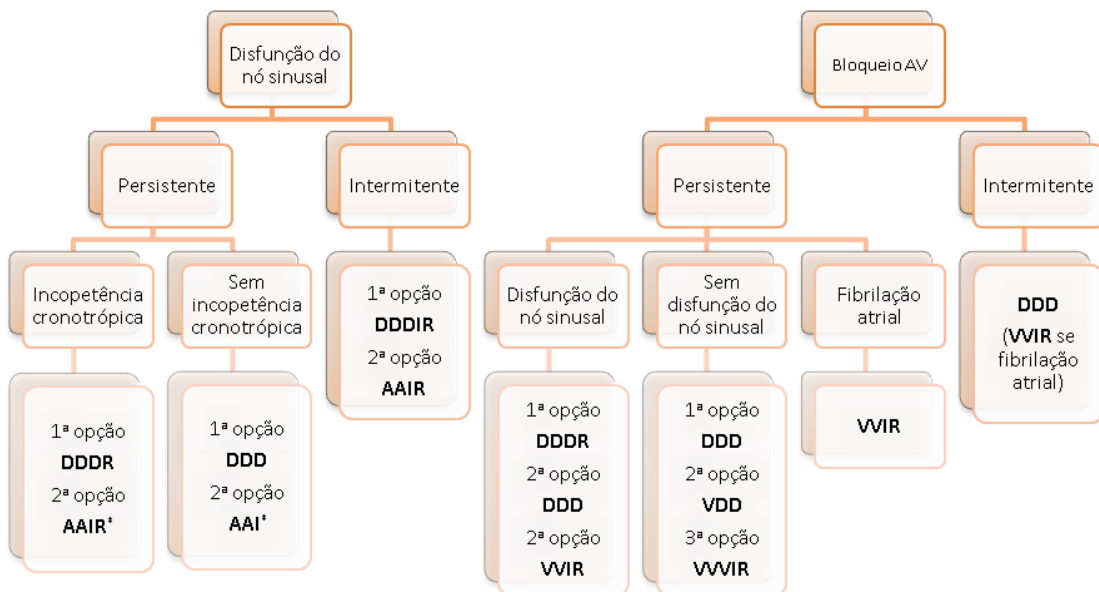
Disfunção do nó sinusal

Persistente

Incopetência cronotrópica

1ª opção
DDDR
2ª opção
AAIR*

Sem incopetência cronotrópica

1ª opção
DDD
2ª opção
AAI*

Intermitente

1ª opção
DDDIR
2ª opção
AAIR

Bloqueio AV

Persistente

Disfunção do nó sinusal

1ª opção
DDDR
2ª opção
DDD
2ª opção
VVIR

Sem disfunção do nó sinusal

1ª opção
DDD
2ª opção
VDD
3ª opção
VVVIR

Fibrilação atrial

VVIR

Intermitente

DDD
(VVIR se fibrilação atrial)